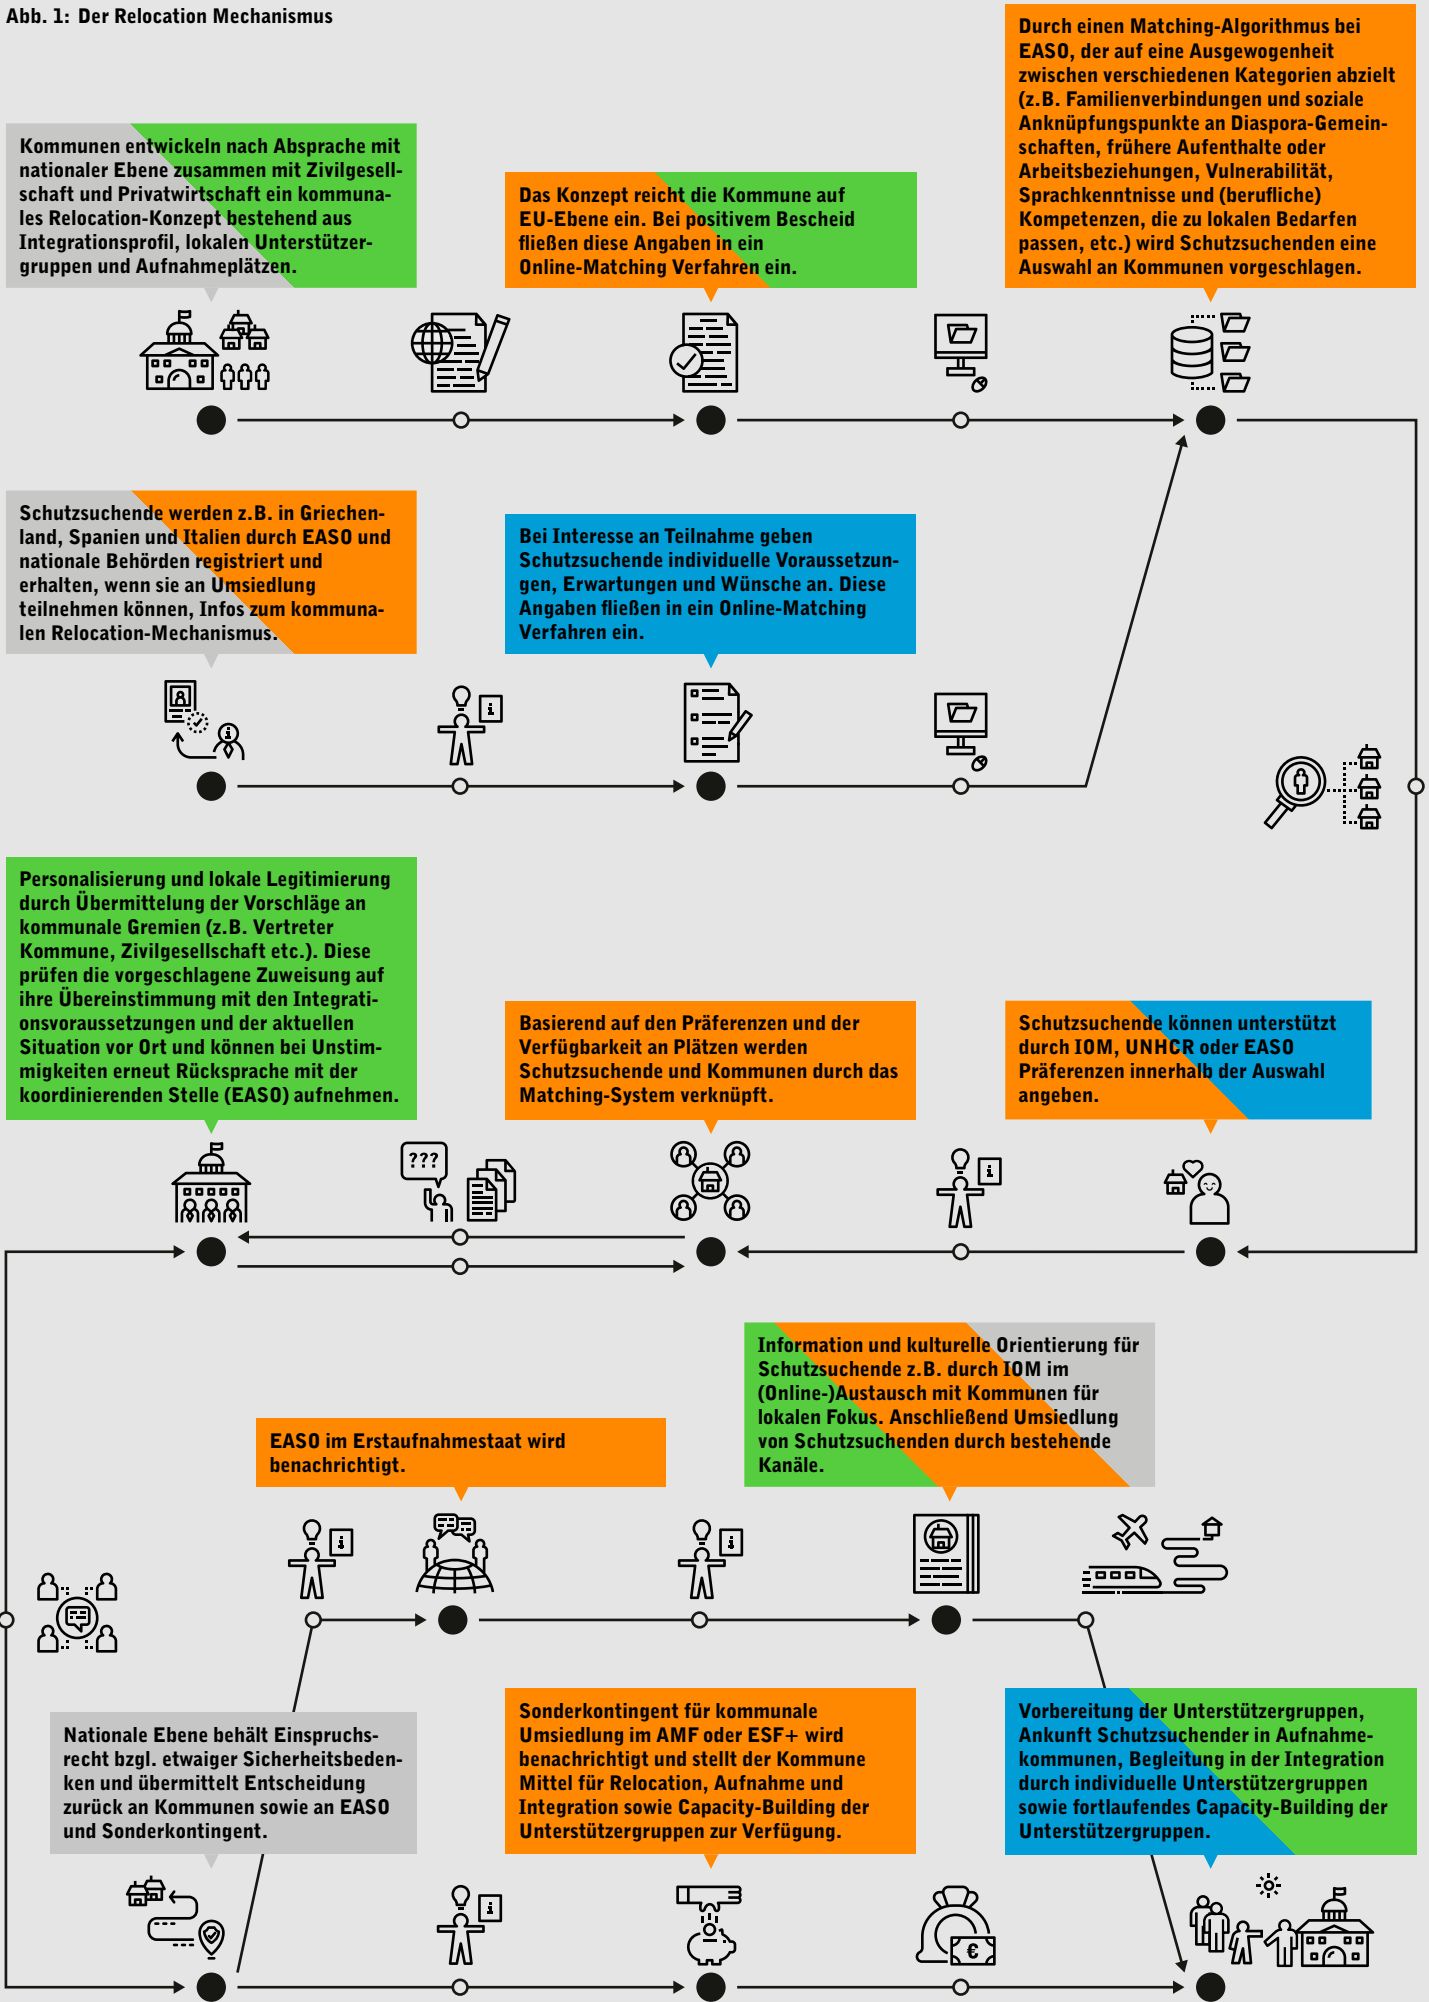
Abb. 1: Der Relocation Mechanismus

Kommunen entwickeln nach Absprache mit nationaler Ebene zusammen mit Zivilgesellschaft und Privatwirtschaft ein kommunales Relocation-Konzept bestehend aus Integrationsprofil, lokalen Unterstützergruppen und Aufnahmeplätzen.

Das Konzept reicht die Kommune auf EU-Ebene ein. Bei positivem Bescheid fließen diese Angaben in ein Online-Matching Verfahren ein.

Durch einen Matching-Algorithmus bei EASO, der auf eine Ausgewogenheit zwischen verschiedenen Kategorien abzielt (z.B. Familienverbindungen und soziale Anknüpfungspunkte an Diaspora-Gemeinschaften, frühere Aufenthalte oder Arbeitsbeziehungen, Vulnerabilität, Sprachkenntnisse und (berufliche) Kompetenzen, die zu lokalen Bedarfen passen, etc.) wird Schutzsuchenden eine Auswahl an Kommunen vorgeschlagen.

Schutzsuchende werden z.B. in Griechenland, Spanien und Italien durch EASO und nationale Behörden registriert und erhalten, wenn sie an Umsiedlung teilnehmen können, Infos zum kommunalen Relocation-Mechanismus.

Bei Interesse an Teilnahme geben Schutzsuchende individuelle Voraussetzungen, Erwartungen und Wünsche an. Diese Angaben fließen in ein Online-Matching Verfahren ein.

Personalisierung und lokale Legitimierung durch Übermittelung der Vorschläge an kommunale Gremien (z.B. Vertreter Kommune, Zivilgesellschaft etc.). Diese prüfen die vorgeschlagene Zuweisung auf ihre Übereinstimmung mit den Integrationsvoraussetzungen und der aktuellen Situation vor Ort und können bei Unstimmigkeiten erneut Rücksprache mit der koordinierenden Stelle (EASO) aufnehmen.

Basierend auf den Präferenzen und der Verfügbarkeit an Plätzen werden Schutzsuchende und Kommunen durch das Matching-System verknüpft.

Schutzsuchende können unterstützt durch IOM, UNHCR oder EASO Präferenzen innerhalb der Auswahl angeben.

???

EASO im Erstaufnahmestaat wird benachrichtigt.

Information und kulturelle Orientierung für Schutzsuchende z.B. durch IOM im (Online-)Austausch mit Kommunen für lokalen Fokus. Anschließend Umsiedlung von Schutzsuchenden durch bestehende Kanäle.

Nationale Ebene behält Einspruchsrecht bzgl. etwaiger Sicherheitsbedenken und übermittelt Entscheidung zurück an Kommunen sowie an EASO und Sonderkontingent.

Sonderkontingent für kommunale Umsiedlung im AMF oder ESF+ wird benachrichtigt und stellt der Kommune Mittel für Relocation, Aufnahme und Integration sowie Capacity-Building der Unterstützergruppen zur Verfügung.

Vorbereitung der Unterstützergruppen, Ankunft Schutzsuchender in Aufnahmekommunen, Begleitung in der Integration durch individuelle Unterstützergruppen sowie fortlaufendes Capacity-Building der Unterstützergruppen.